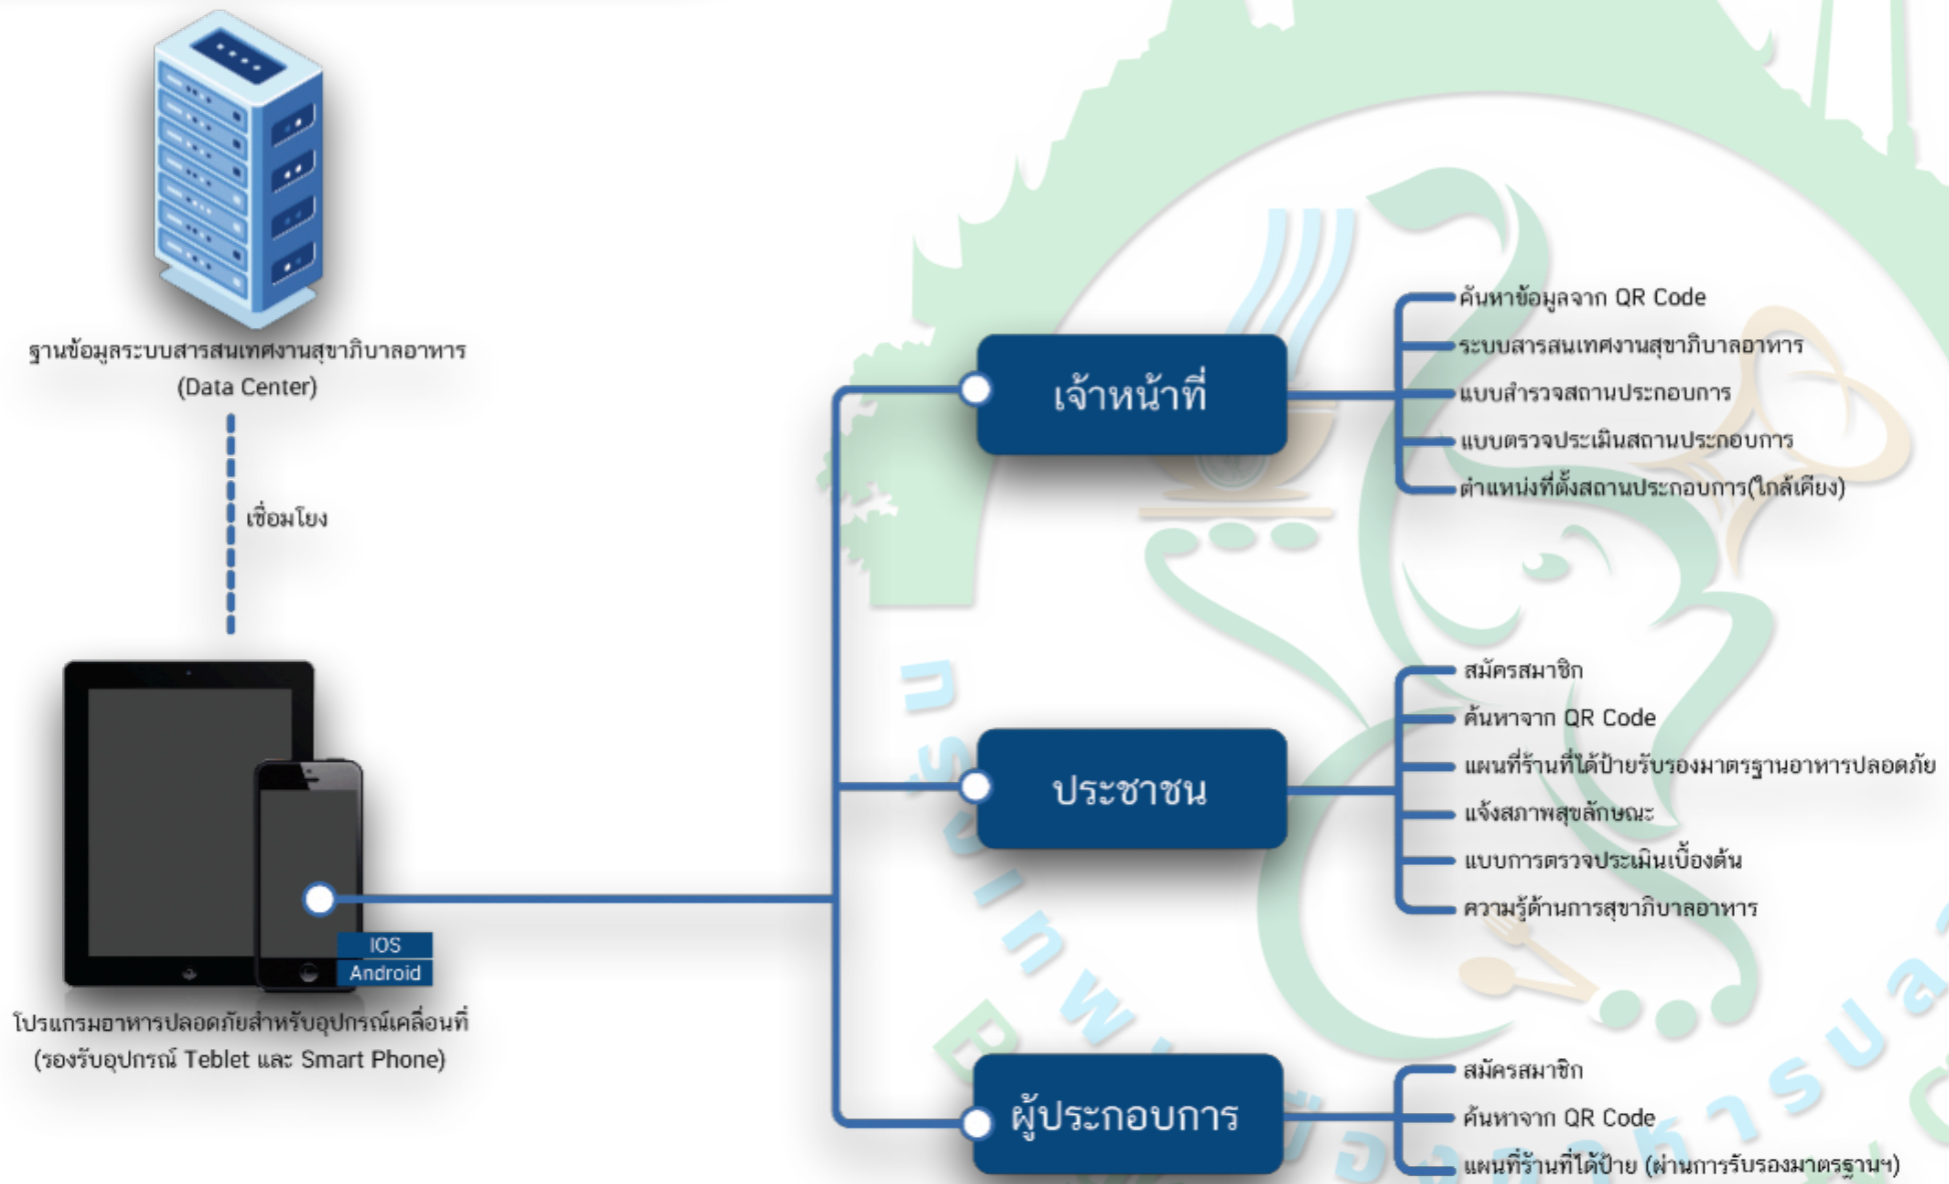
ฐานข้อมูลระบบสารสนเทศงานสุขาภิบาลอาหาร
(Data Center)

เชื่อมโยง

IOS
Android

โปรแกรมอาหารปลอดภัยสำหรับอุปกรณ์เคลื่อนที่
(รองรับอุปกรณ์ Teblet และ Smart Phone)

เจ้าหน้าที่

ค้นหาข้อมูลจาก QR Code
ระบบสารสนเทศงานสุขาภิบาลอาหาร
แบบสำรวจสถานประกอบการ
แบบตรวจประเมินสถานประกอบการ
ตำแหน่งที่ตั้งสถานประกอบการ(ใกล้เคียง)

ประชาชน

สมัครสมาชิก
ค้นหาจาก QR Code
แผนที่ร้านที่ได้ป้ายรับรองมาตรฐานอาหารปลอดภัย
แจ้งสภาพสุขลักษณะ
แบบการตรวจประเมินเบื้องต้น
ความรู้ด้านการสุขาภิบาลอาหาร

ผู้ประกอบการ

สมัครสมาชิก
ค้นหาจาก QR Code
แผนที่ร้านที่ได้ป้าย (ผ่านการรับรองมาตรฐานฯ)